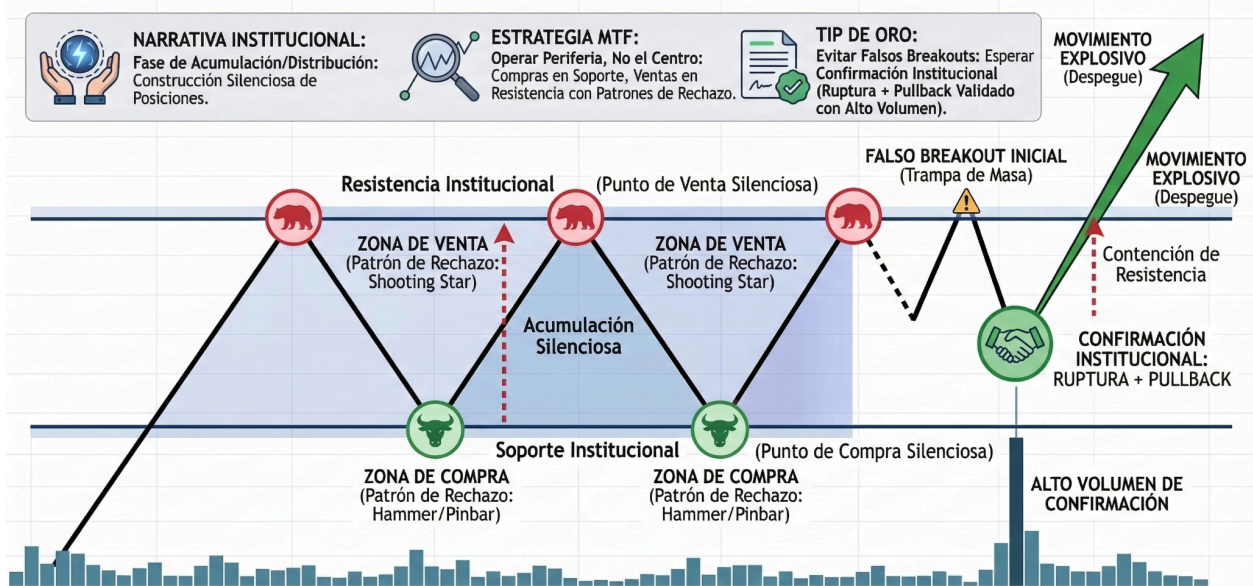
NARRATIVA INSTITUCIONAL:
Fase de Acumulación/Distribución: Construcción Silenciosa de Posiciones.

ESTRATEGIA MTF:
Operar Periferia, No el Centro: Compras en Soporte, Ventas en Resistencia con Patrones de Rechazo.

TIP DE ORO:
Evitar Falsos Breakouts: Esperar Confirmación Institucional (Ruptura + Pullback Validado con Alto Volumen).

MOVIMIENTO EXPLOSIVO
(Despegue)

Resistencia Institucional (Punto de Venta Silenciosa)

FALSO BREAKOUT INICIAL
(Trampa de Masa)

MOVIMIENTO EXPLOSIVO
(Despegue)

ZONA DE VENTA
(Patrón de Rechazo: Shooting Star)

ZONA DE VENTA
(Patrón de Rechazo: Shooting Star)

Contención de Resistencia

Acumulación Silenciosa

CONFIRMACIÓN INSTITUCIONAL:
RUPTURA + PULLBACK

Soporte Institucional (Punto de Compra Silenciosa)

ZONA DE COMPRA
(Patrón de Rechazo: Hammer/Pinbar)

ZONA DE COMPRA
(Patrón de Rechazo: Hammer/Pinbar)

ALTO VOLUMEN DE CONFIRMACIÓN